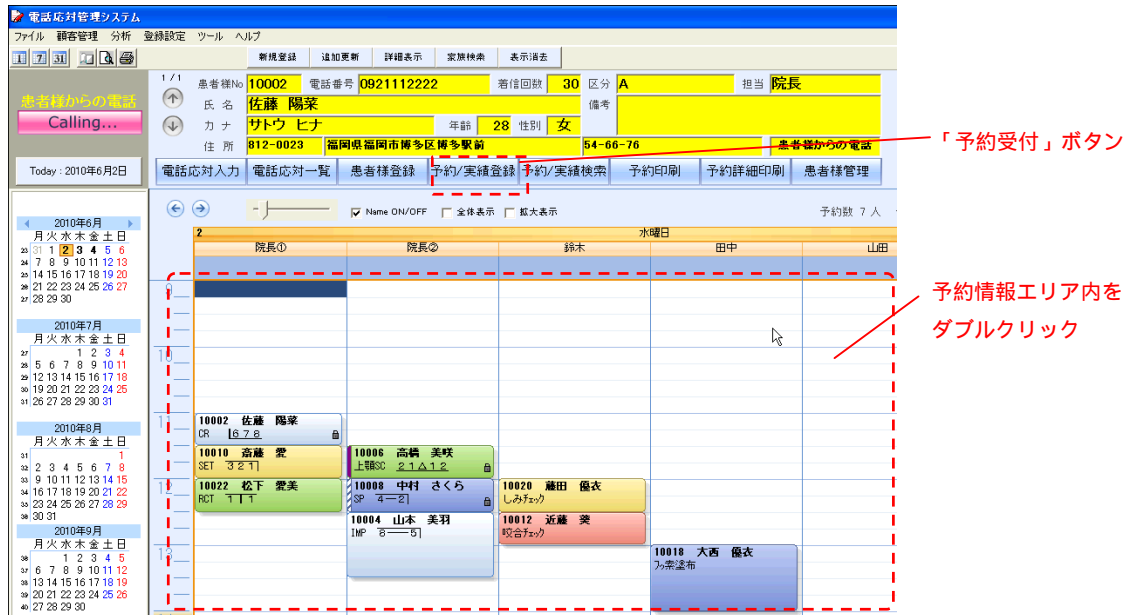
電話応対管理システム

ファイル 顧客管理 分析 登録設定 ツール ヘルプ

新規登録 追加更新 詳細表示 家族検索 表示消去

1/1

患者様No 10002 電話番号 0921112222 着信回数 30 区分 A 担当 院長

氏名 佐藤 陽菜 備考

カナ サトウ ヒナ 年齢 28 性別 女

住所 812-0023 福岡県福岡市博多区博多駅前 54-66-76 患者様からの電話

患者様からの電話

Calling...

Today : 2010年6月2日

電話応対入力 電話応対一覧 患者様登録 予約/実績登録 予約/実績検索 予約印刷 予約詳細印刷 患者様管理

「予約受付」ボタン

Name ON/OFF 全体表示 拡大表示 予約数 7 人

2 水曜日

院長① 院長② 鈴木 田中 山田

2010年6月
月 火 水 木 金 土 日
23 31 1 2 3 4 5 6
24 7 8 9 10 11 12 13
25 14 15 16 17 18 19 20
26 21 22 23 24 25 26 27
27 28 29 30

2010年7月
月 火 水 木 金 土 日
27 1 2 3 4
28 5 6 7 8 9 10 11
29 12 13 14 15 16 17 18
30 19 20 21 22 23 24 25
31 26 27 28 29 30 31

2010年8月
月 火 水 木 金 土 日
31 1
32 2 3 4 5 6 7 8
33 9 10 11 12 13 14 15
34 16 17 18 19 20 21 22
35 23 24 25 26 27 28 29
36 30 31

2010年9月
月 火 水 木 金 土 日
36 1 2 3 4 5
37 6 7 8 9 10 11 12
38 13 14 15 16 17 18 19
39 20 21 22 23 24 25 26
40 27 28 29 30

9
10
11
12
13

予約情報エリア内を
ダブルクリック

10002 佐藤 陽菜
CR 678

10010 斎藤 愛
SET 321

10022 松下 愛美
RCT 11

10006 高橋 美咲
上顎SC 21△12

10008 中村 さくら
SP 4—2

10004 山本 美羽
IMP 8——5

10020 藤田 優衣
しみチェック

10012 近藤 葵
咬合チェック

10018 大西 優衣
フッ素塗布